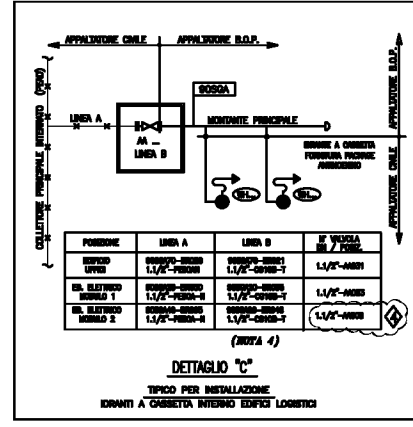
APPALTATORE CIVILE | APPALTATORE B.O.P.

APPALTATORE B.O.P.

APPALTATORE CIVILE

COLLETTORE PRINCIPALE INTERRATO (PEAD)

LINEA A

AA
LINEA B

SOSGA

MONTANTE PRINCIPALE

D

IDRANTE A CASSETTA FORNITURA PACCHETTO ANTINCENDIO

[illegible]

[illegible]

| POSIZIONE | LINEA A | LINEA B | N° VALVOLA DN / POSIZ. |
|---|---|---|---|
| EDIFICIO UFFICI | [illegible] 1.1/2"-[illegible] | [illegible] 1.1/2"-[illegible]-T | 1.1/2"-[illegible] |
| ED. ELETTRICO MODULO 1 | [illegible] 1.1/2"-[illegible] | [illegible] 1.1/2"-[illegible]-T | 1.1/2"-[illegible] |
| ED. ELETTRICO MODULO 2 | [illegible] 1.1/2"-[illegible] | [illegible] 1.1/2"-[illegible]-T | 1.1/2"-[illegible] |

(NOTA 4)

4

DETTAGLIO "C"

TIPICO PER INSTALLAZIONE
IDRANTI A CASSETTA INTERNO EDIFICI LOGISTICI